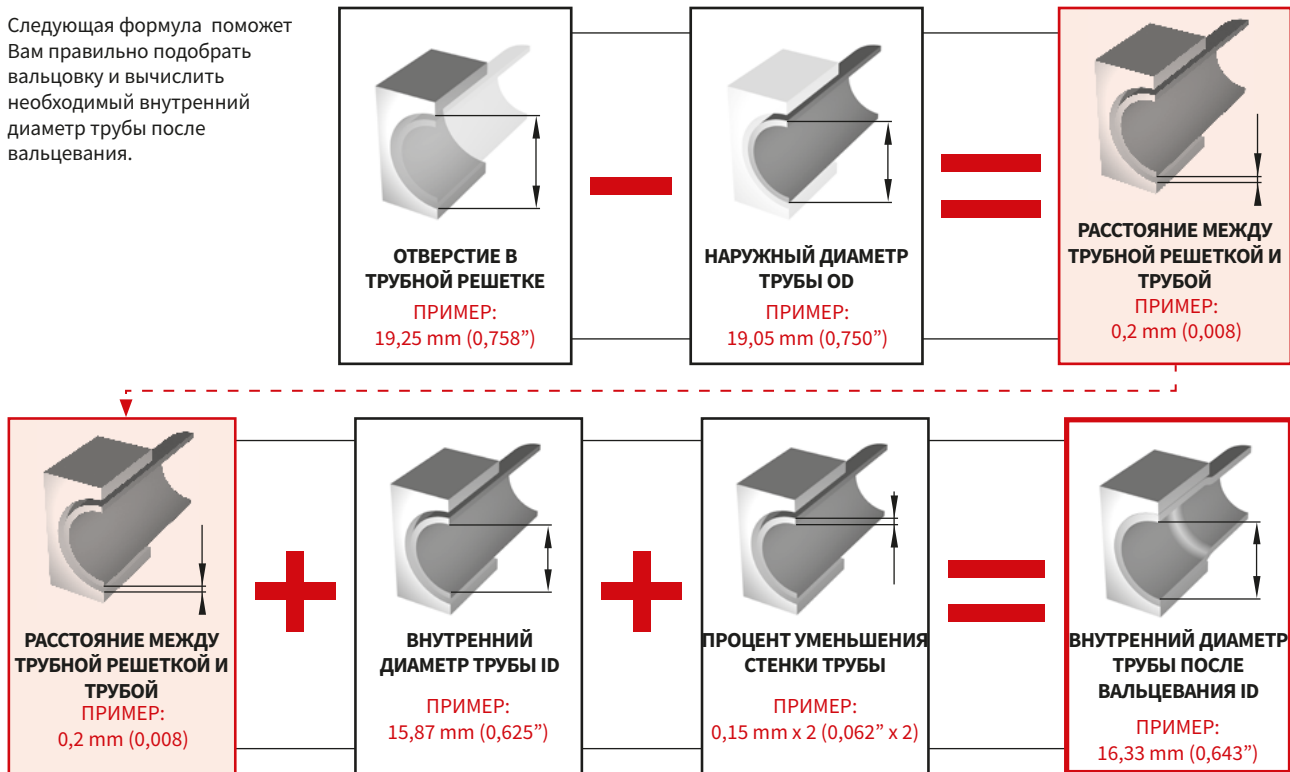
Следующая формула поможет Вам правильно подобрать вальцовку и вычислить необходимый внутренний диаметр трубы после вальцевания.

ОТВЕРСТИЕ В ТРУБНОЙ РЕШЕТКЕ
ПРИМЕР:
19,25 mm (0,758”)

НАРУЖНЫЙ ДИАМЕТР ТРУБЫ OD
ПРИМЕР:
19,05 mm (0,750”)

РАССТОЯНИЕ МЕЖДУ ТРУБНОЙ РЕШЕТКОЙ И ТРУБОЙ
ПРИМЕР:
0,2 mm (0,008)

РАССТОЯНИЕ МЕЖДУ ТРУБНОЙ РЕШЕТКОЙ И ТРУБОЙ
ПРИМЕР:
0,2 mm (0,008)

ВНУТРЕННИЙ ДИАМЕТР ТРУБЫ ID
ПРИМЕР:
15,87 mm (0,625”)

ПРОЦЕНТ УМЕНЬШЕНИЯ СТЕНКИ ТРУБЫ
ПРИМЕР:
0,15 mm x 2 (0,062” x 2)

ВНУТРЕННИЙ ДИАМЕТР ТРУБЫ ПОСЛЕ ВАЛЬЦЕВАНИЯ ID
ПРИМЕР:
16,33 mm (0,643”)